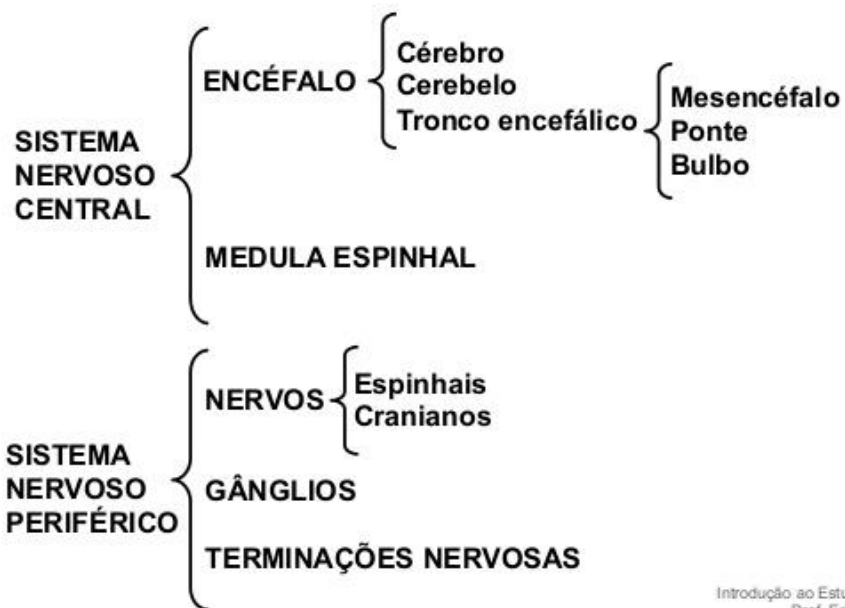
SISTEMA NERVOSO CENTRAL

ENCÉFALO

Cérebro
Cerebelo
Tronco encefálico

Mesencéfalo
Ponte
Bulbo

MEDULA ESPINHAL

SISTEMA NERVOSO PERIFÉRICO

NERVOS

Espinhais
Cranianos

GÂNGLIOS

TERMINAÇÕES NERVOSAS

Introdução ao Estu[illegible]
Prof. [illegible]